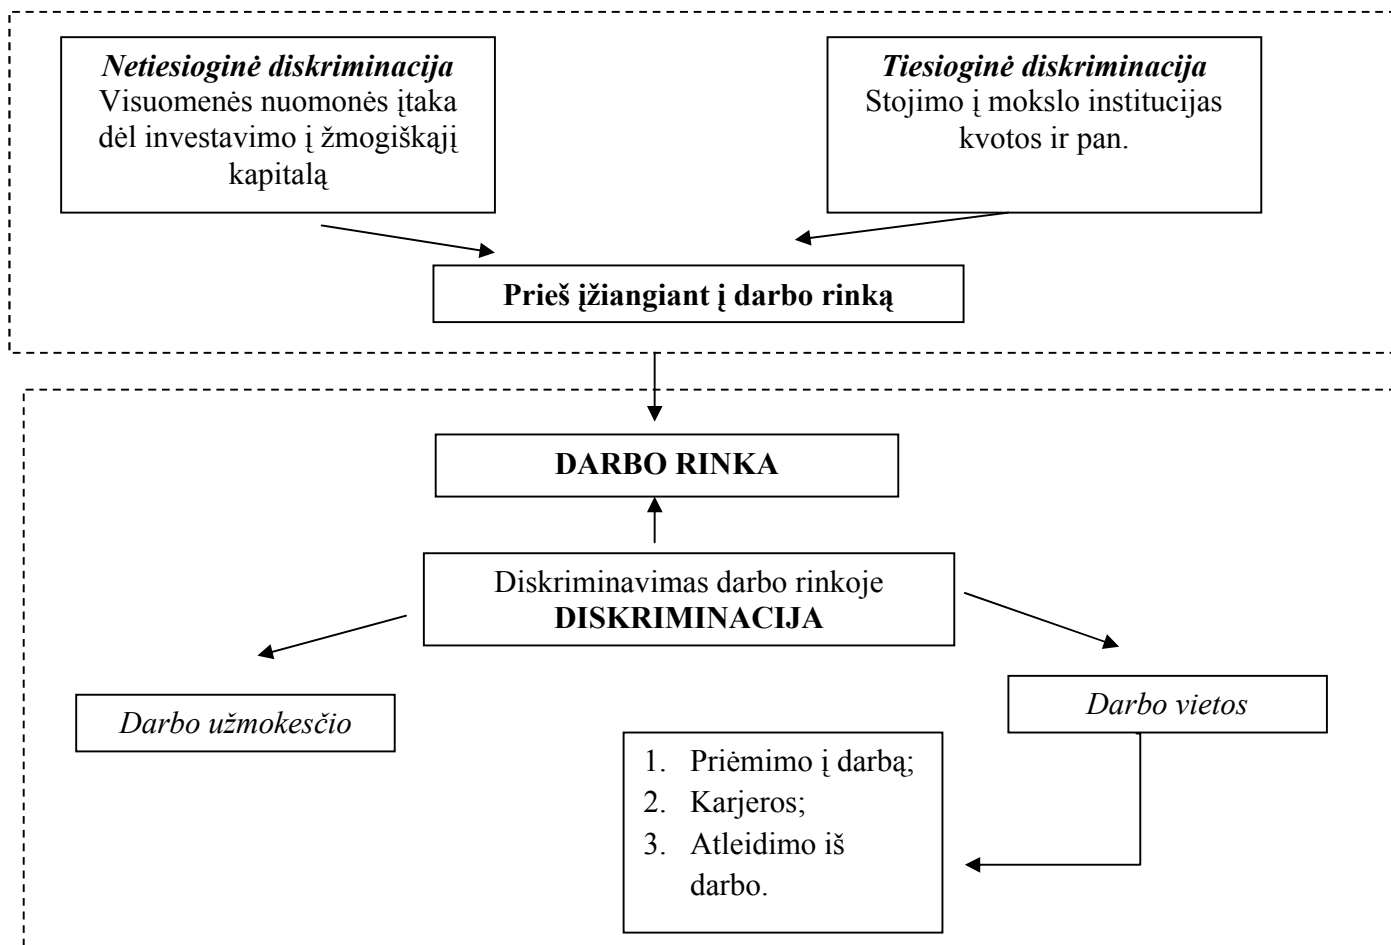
*Netiesioginė diskriminacija*
Visuomenės nuomonės įtaka dėl investavimo į žmogiškąjį kapitalą

*Tiesioginė diskriminacija*
Stojimo į mokslo institucijas kvotos ir pan.

**Prieš įžiangiant į darbo rinką**

**DARBO RINKA**

Diskriminavimas darbo rinkoje
**DISKRIMINACIJA**

*Darbo užmokesčio*

*Darbo vietos*

1. Priėmimo į darbą;
2. Karjeros;
3. Atleidimo iš darbo.